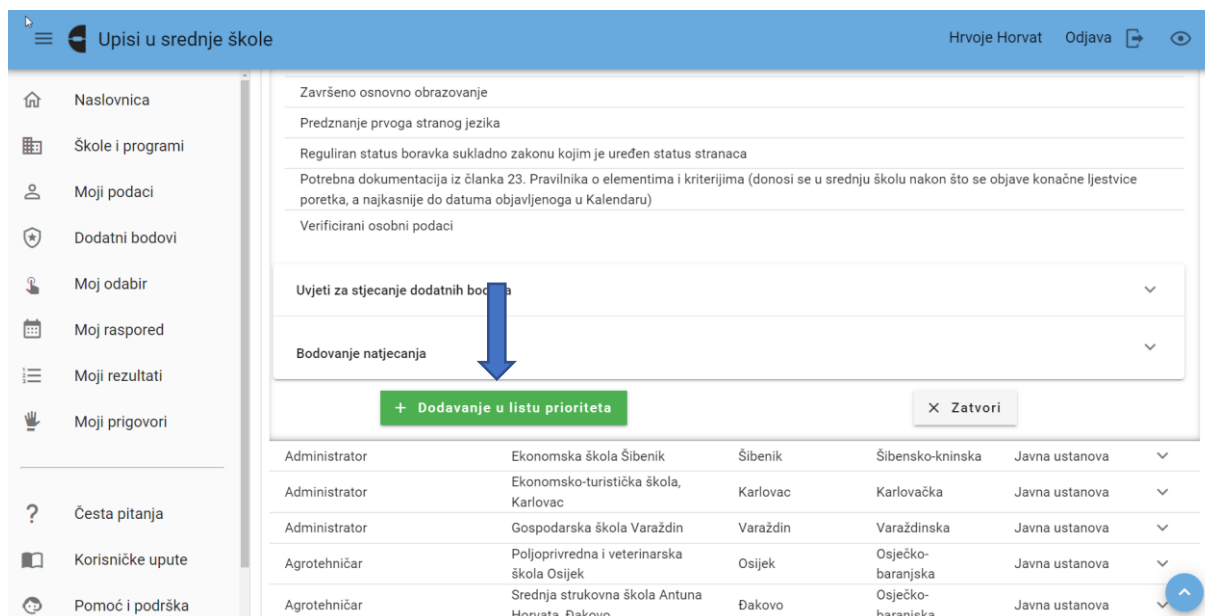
Upisi u srednje škole

Hrvoje Horvat Odjava

Naslovnica
Škole i programi
Moji podaci
Dodatni bodovi
Moj odabir
Moj raspored
Moji rezultati
Moji prigovori

Česta pitanja
Korisničke upute
Pomoć i podrška

Završeno osnovno obrazovanje
Predznanje prvoga stranog jezika
Reguliran status boravka sukladno zakonu kojim je uređen status stranaca
Potrebna dokumentacija iz članka 23. Pravilnika o elementima i kriterijima (donosi se u srednju školu nakon što se objave konačne ljestvice poretka, a najkasnije do datuma objavljenoga u Kalendaru)
Verificirani osobni podaci

Uvjeti za stjecanje dodatnih bo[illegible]a

Bodovanje natjecanja

+ Dodavanje u listu prioriteta

× Zatvori

| | | | | |
|---|---|---|---|---|
| Administrator | Ekonomska škola Šibenik | Šibenik | Šibensko-kninska | Javna ustanova |
| Administrator | Ekonomsko-turistička škola, Karlovac | Karlovac | Karlovačka | Javna ustanova |
| Administrator | Gospodarska škola Varaždin | Varaždin | Varaždinska | Javna ustanova |
| Agrotehničar | Poljoprivredna i veterinarska škola Osijek | Osijek | Osječko-baranjska | Javna ustanova |
| Agrotehničar | Srednja strukovna škola Antuna Horvata, Đakovo | Đakovo | Osječko-baranjska | Javna ustanova |